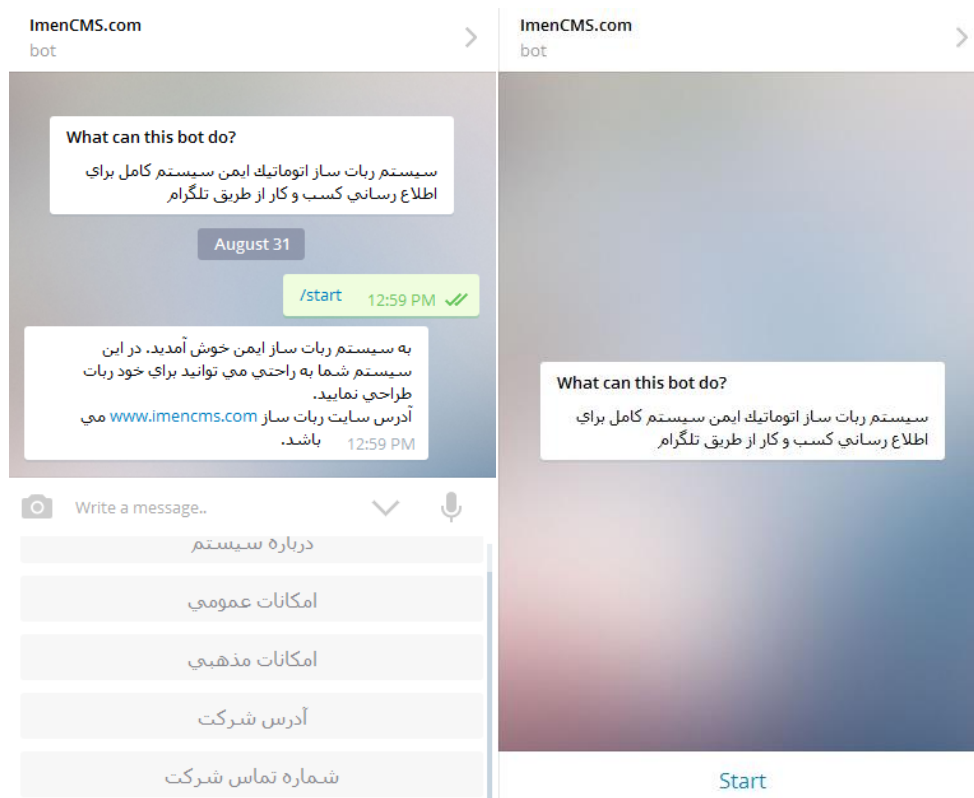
ImenCMS.com
bot

What can this bot do?
سيستم ربات ساز اتوماتيك ايمن سيستم كامل براي اطلاع رساني كسب و كار از طريق تلگرام

August 31

/start 12:59 PM

به سيستم ربات ساز ايمن خوش آمديد. در اين سيستم شما به راحتي مي توانيد براي خود ربات طراحي نماييد.
آدرس سايت ربات ساز www.imencms.com مي باشد. 12:59 PM

Write a message..

درباره سيستم
امكانات عمومي
امكانات مذهبي
آدرس شركت
شماره تماس شركت

ImenCMS.com
bot

What can this bot do?
سيستم ربات ساز اتوماتيك ايمن سيستم كامل براي اطلاع رساني كسب و كار از طريق تلگرام

Start